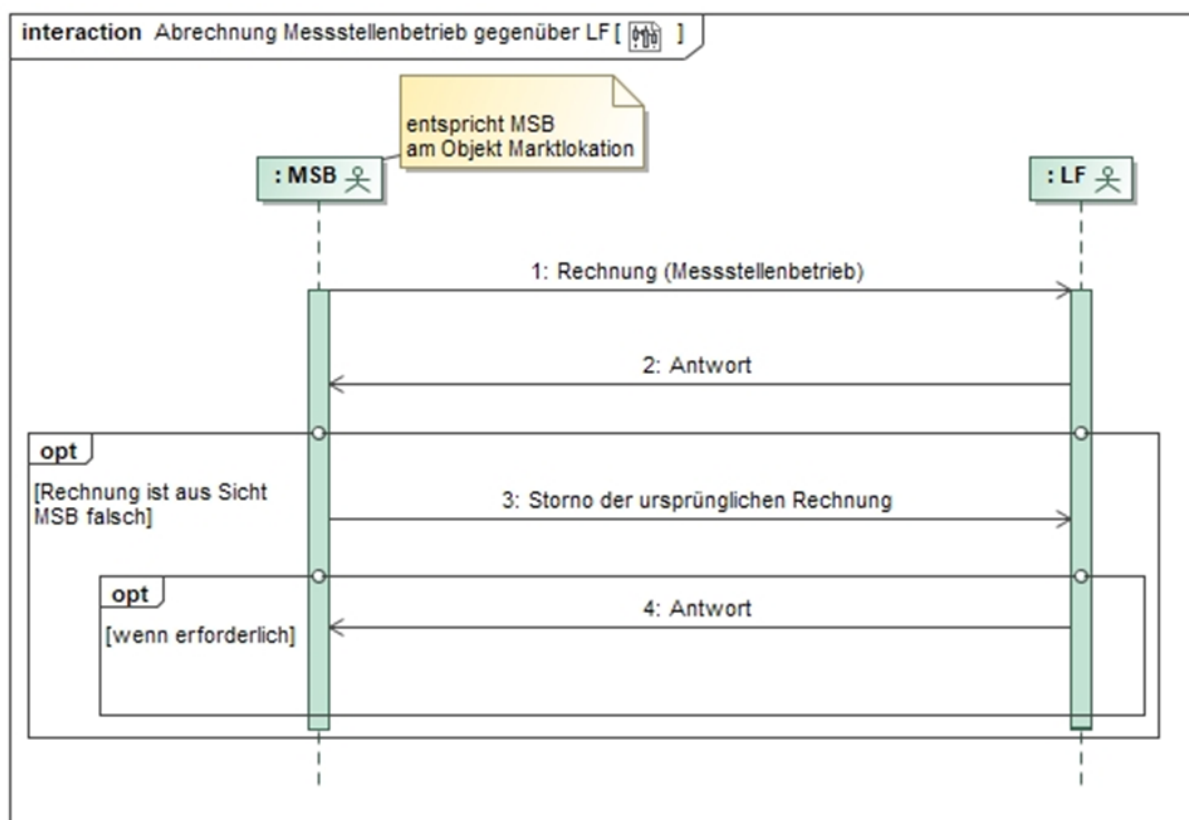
interaction Abrechnung Messstellenbetrieb gegenüber LF [ ]

entspricht MSB am Objekt Marktlokation

: MSB

: LF

1: Rechnung (Messstellenbetrieb)

2: Antwort

opt

[Rechnung ist aus Sicht MSB falsch]

3: Storno der ursprünglichen Rechnung

opt

[wenn erforderlich]

4: Antwort